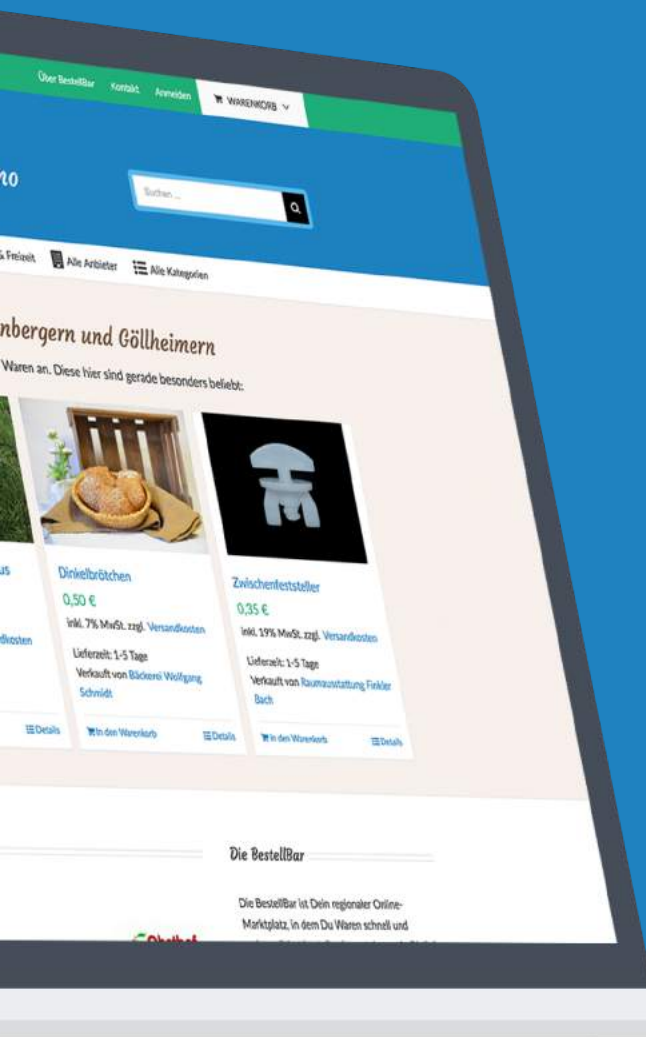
Über BestellBar Kontakt Anmelden WARENKORB

no

Suchen ...

& Freizeit Alle Anbieter Alle Kategorien

nbergern und Göllheimern

Waren an. Diese hier sind gerade besonders beliebt:

us

dkosten

Details

Dinkelbrötchen

0,50 €

inkl. 7% MwSt. zzgl. Versandkosten

Lieferzeit: 1-5 Tage

Verkauft von Bäckerei Wolfgang Schmidt

In den Warenkorb Details

Zwischenfeststeller

0,35 €

inkl. 19% MwSt. zzgl. Versandkosten

Lieferzeit: 1-5 Tage

Verkauft von Raumausstattung Finkler Bach

In den Warenkorb Details

Die BestellBar

Die BestellBar ist Dein regionaler Online-Marktplatz, in dem Du Waren schnell und

Obsthof